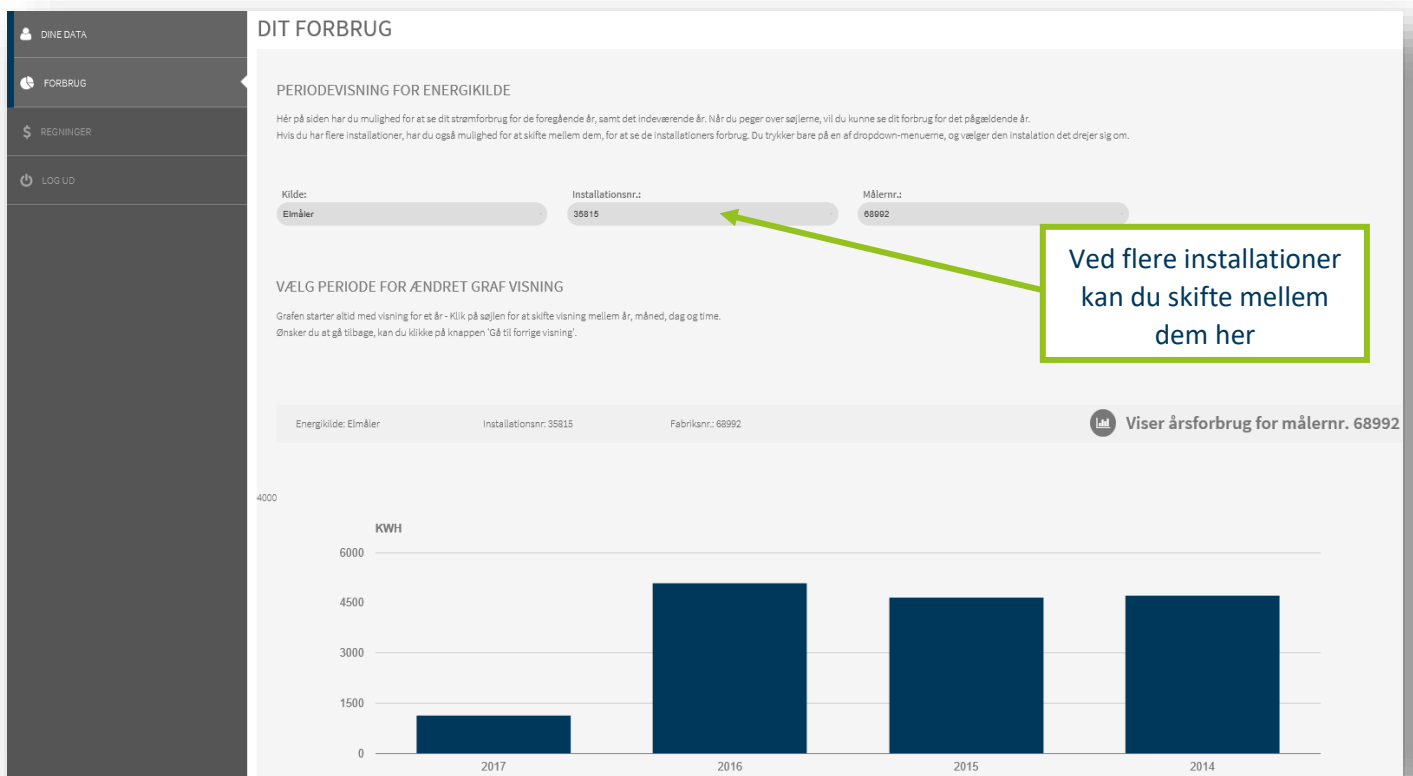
DINE DATA

FORBRUG

REGNINGER

LOG UD

DIT FORBRUG

PERIODEVISNING FOR ENERGIKILDE

Hér på siden har du mulighed for at se dit strømforbrug for de foregående år, samt det indeværende år. Når du peger over søjlerne, vil du kunne se dit forbrug for det pågældende år.
Hvis du har flere installationer, har du også mulighed for at skifte mellem dem, for at se de installationers forbrug. Du trykker bare på en af dropdown-menuerne, og vælger den instalation det drejer sig om.

Kilde:
Elmåler

Installationsnr.:
35815

Målernr.:
68992

Ved flere installationer kan du skifte mellem dem her

VÆLG PERIODE FOR ÆNDRET GRAF VISNING

Grafen starter altid med visning for et år - Klik på søjlen for at skifte visning mellem år, måned, dag og time.
Ønsker du at gå tilbage, kan du klikke på knappen 'Gå til forrige visning'.

Energikilde: Elmåler

Installationsnr: 35815

Fabriksnr.: 68992

Viser årsforbrug for målernr. 68992

4000

KWH

6000

4500

3000

1500

0

2017

2016

2015

2014